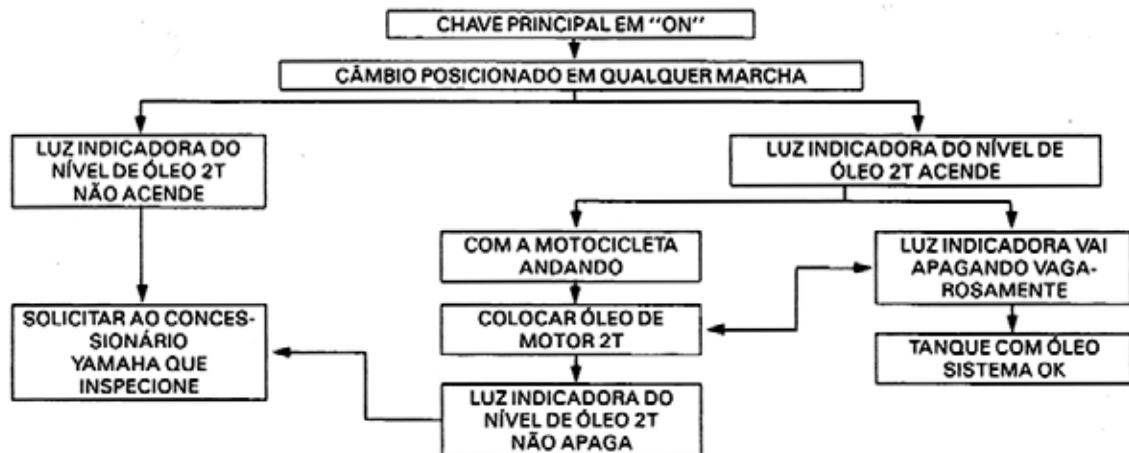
CHAVE PRINCIPAL EM ''ON''

CÂMBIO POSICIONADO EM QUALQUER MARCHA

LUZ INDICADORA DO NÍVEL DE ÓLEO 2T NÃO ACENDE

LUZ INDICADORA DO NÍVEL DE ÓLEO 2T ACENDE

SOLICITAR AO CONCESSIONÁRIO YAMAHA QUE INSPECIONE

COM A MOTOCICLETA ANDANDO

LUZ INDICADORA VAI APAGANDO VAGAROSAMENTE

COLOCAR ÓLEO DE MOTOR 2T

TANQUE COM ÓLEO SISTEMA OK

LUZ INDICADORA DO NÍVEL DE ÓLEO 2T NÃO APAGA